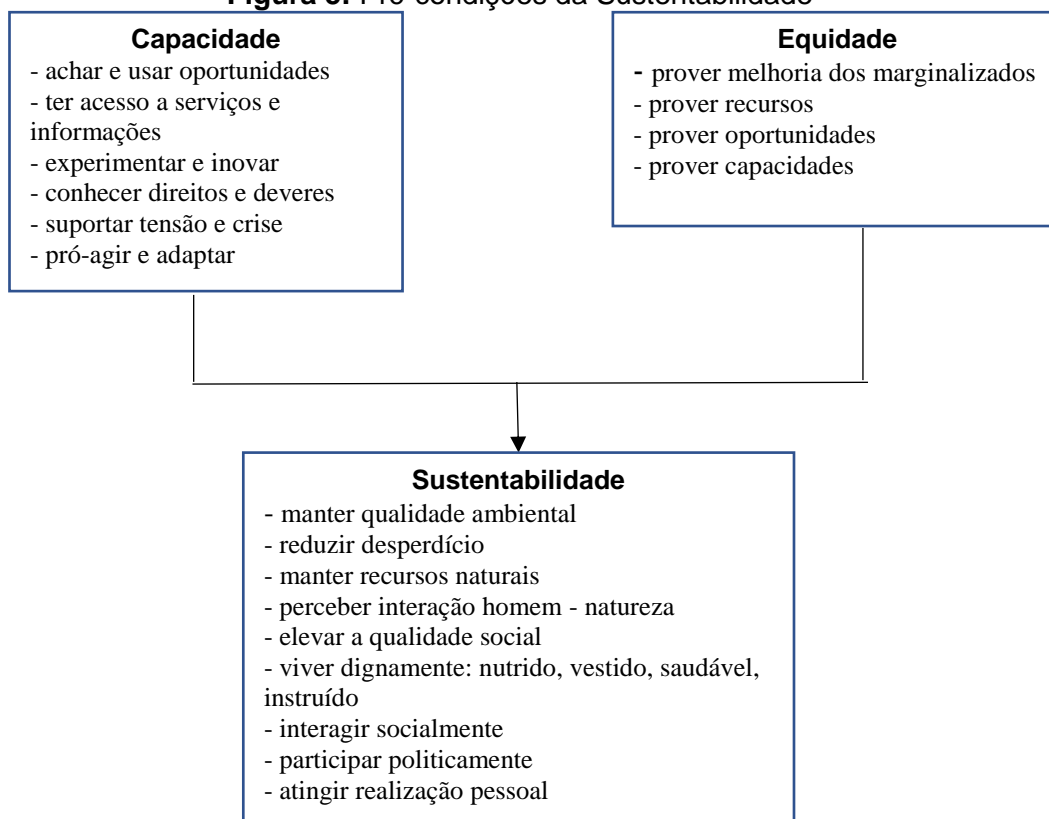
Figura 3: Pré-condições da Sustentabilidade

Capacidade
- achar e usar oportunidades
- ter acesso a serviços e informações
- experimentar e inovar
- conhecer direitos e deveres
- suportar tensão e crise
- pró-agir e adaptar

Equidade
- prover melhoria dos marginalizados
- prover recursos
- prover oportunidades
- prover capacidades

Sustentabilidade
- manter qualidade ambiental
- reduzir desperdício
- manter recursos naturais
- perceber interação homem - natureza
- elevar a qualidade social
- viver dignamente: nutrido, vestido, saudável, instruído
- interagir socialmente
- participar politicamente
- atingir realização pessoal